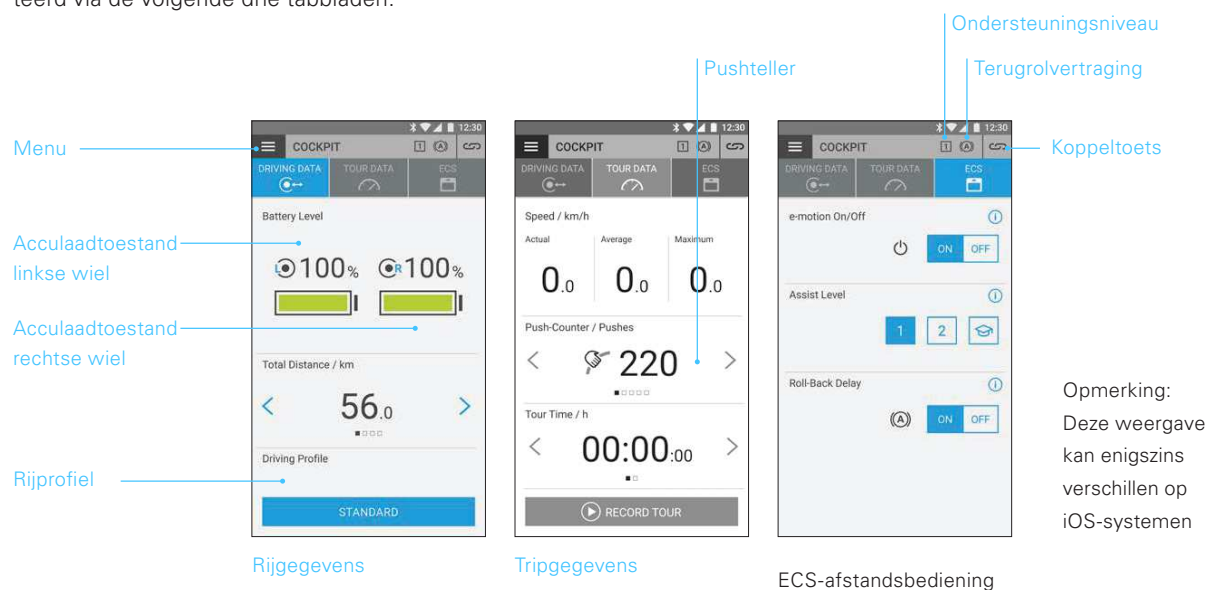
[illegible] via de volgende drie tabbladen:

Ondersteuningsniveau

Pushteller

Terugrolvertraging

Menu

12:30

COCKPIT

1 A

DRIVING DATA

TOUR DATA

ECS

Battery Level

Acculaadtoestand linkse wiel

L 100% R 100%

Acculaadtoestand rechtse wiel

Total Distance / km

< 56.0 >

Driving Profile

Rijprofiel

STANDARD

Rijgegevens

12:30

COCKPIT

1 A

DRIVING DATA

TOUR DATA

ECS

Speed / km/h

Actual

Average

Maximum

0.0 0.0 0.0

Push-Counter / Pushes

< 220 >

Tour Time / h

< 00:00:00 >

RECORD TOUR

Tripgegevens

12:30

COCKPIT

1 A

Koppeltoets

DRIVING DATA

TOUR DATA

ECS

e-motion On/Off

ON OFF

Assist Level

1 2

Roll-Back Delay

A ON OFF

Opmerking: Deze weergave kan enigszins verschillen op iOS-systemen

ECS-afstandsbediening